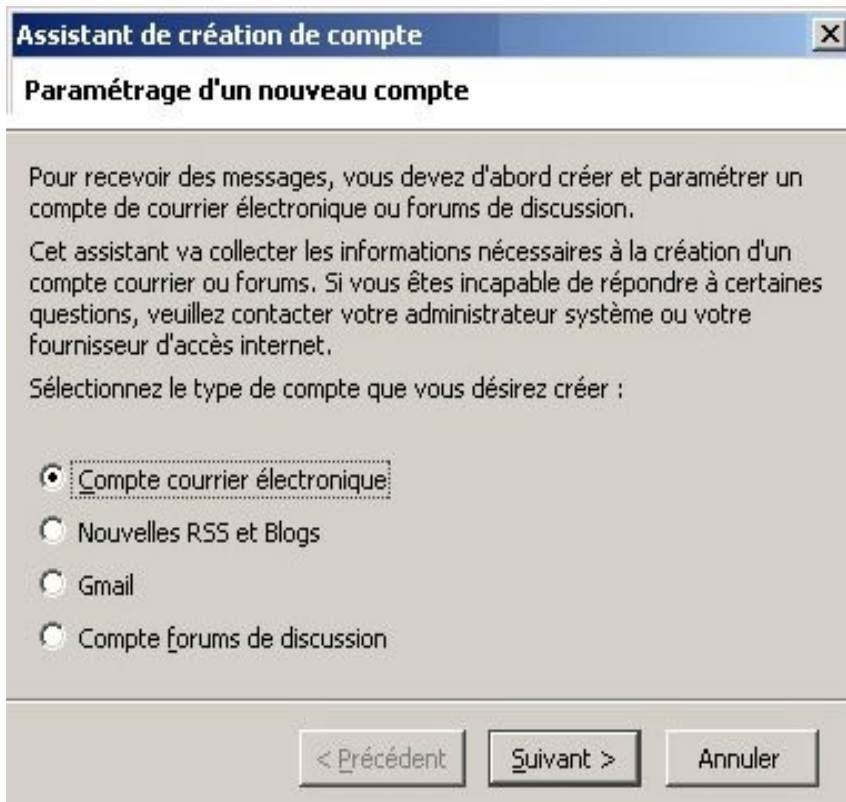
Assistant de création de compte

Paramétrage d'un nouveau compte

Pour recevoir des messages, vous devez d'abord créer et paramétrer un compte de courrier électronique ou forums de discussion.

Cet assistant va collecter les informations nécessaires à la création d'un compte courrier ou forums. Si vous êtes incapable de répondre à certaines questions, veuillez contacter votre administrateur système ou votre fournisseur d'accès internet.

Sélectionnez le type de compte que vous désirez créer :

Compte courrier électronique

Nouvelles RSS et Blogs

Gmail

Compte forums de discussion

< Précédent

Suivant >

Annuler